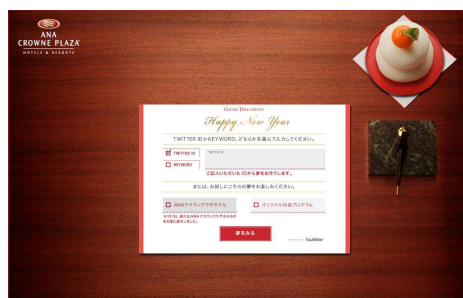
ANA
CROWNE PLAZA
HOTELS & RESORTS

GOOD DREAMING
Happy New Year

TWITTER IDかKEYWORD、どちらかを選んで入力してください。

TWITTER ID
KEYWORD

ご記入いただいたIDから夢を占なうします。

または、お探しにこちらの夢をお楽しみください。

ANAクラウンプラザホテル

オリジナル初夢プログラム

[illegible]

夢をみる

twitter